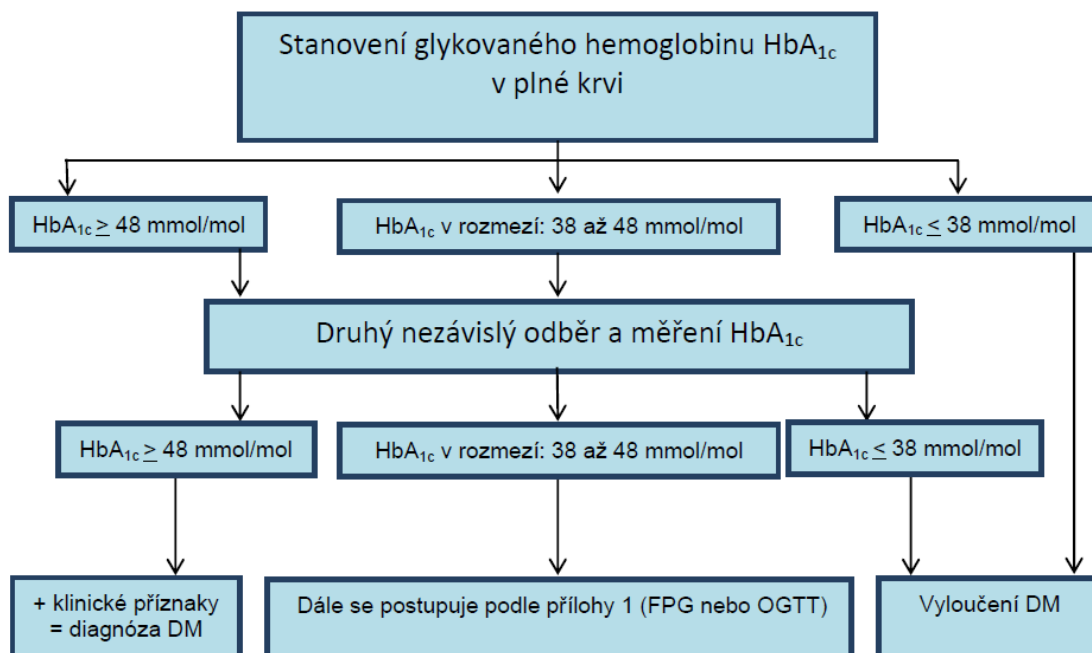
Stanovení glykovaného hemoglobinu $HbA_{1c}$ v plné krvi

$HbA_{1c} \geq$ 48 mmol/mol

$HbA_{1c}$ v rozmezí: 38 až 48 mmol/mol

$HbA_{1c} \leq$ 38 mmol/mol

Druhý nezávislý odběr a měření $HbA_{1c}$

$HbA_{1c} \geq$ 48 mmol/mol

$HbA_{1c}$ v rozmezí: 38 až 48 mmol/mol

$HbA_{1c} \leq$ 38 mmol/mol

+ klinické příznaky = diagnóza DM

Dále se postupuje podle přílohy 1 (FPG nebo OGTT)

Vyloučení DM